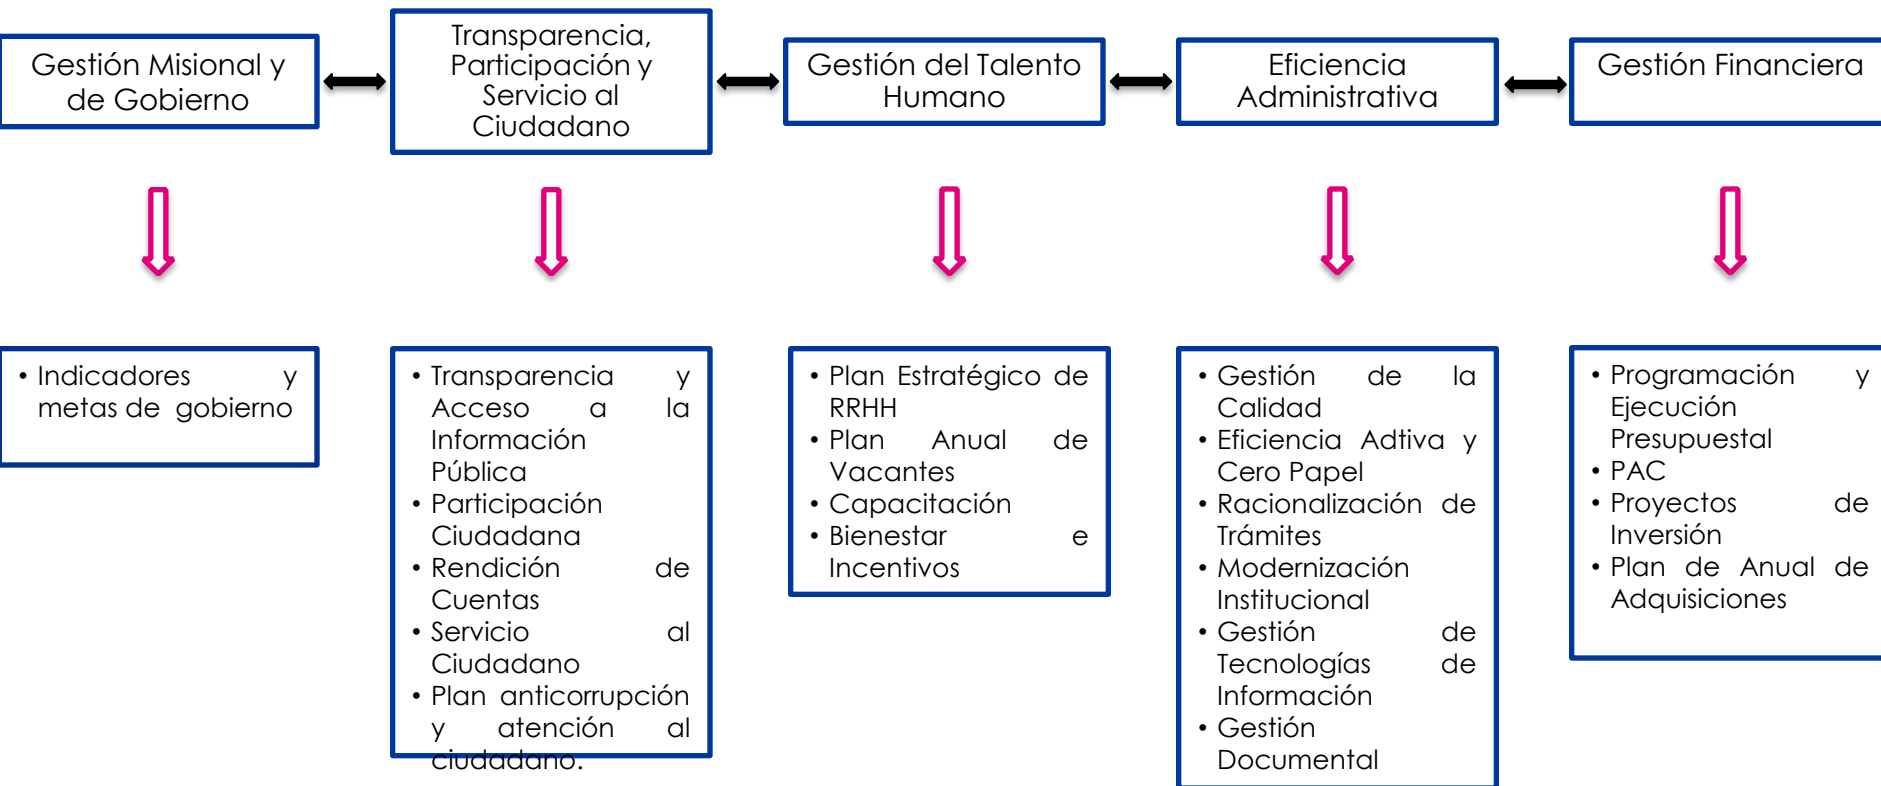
Gestión Misional y de Gobierno

Transparencia, Participación y Servicio al Ciudadano

Gestión del Talento Humano

Eficiencia Administrativa

Gestión Financiera

• Indicadores y metas de gobierno

• Transparencia y Acceso a la Información Pública
• Participación Ciudadana
• Rendición de Cuentas
• Servicio al Ciudadano
• Plan anticorrupción y atención al ciudadano.

• Plan Estratégico de RRHH
• Plan Anual de Vacantes
• Capacitación
• Bienestar e Incentivos

• Gestión de la Calidad
• Eficiencia Adtiva y Cero Papel
• Racionalización de Trámites
• Modernización Institucional
• Gestión de Tecnologías de Información
• Gestión Documental

• Programación y Ejecución Presupuestal
• PAC
• Proyectos de Inversión
• Plan de Anual de Adquisiciones